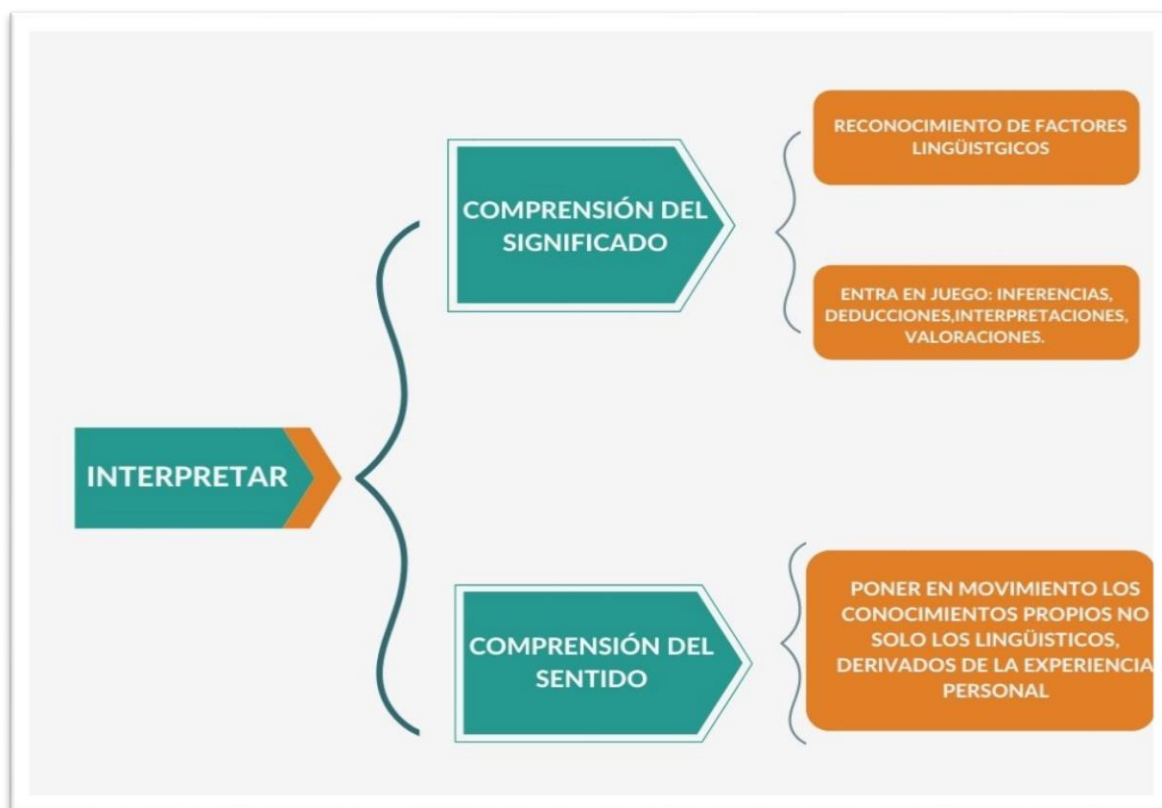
INTERPRETAR

COMPRENSIÓN DEL SIGNIFICADO

RECONOCIMIENTO DE FACTORES LINGÜISTGICOS

ENTRA EN JUEGO: INFERENCIAS, DEDUCCIONES,INTERPRETACIONES, VALORACIONES.

COMPRENSIÓN DEL SENTIDO

PONER EN MOVIMIENTO LOS CONOCIMIENTOS PROPIOS NO SOLO LOS LINGÜISTICOS, DERIVADOS DE LA EXPERIENCIA PERSONAL